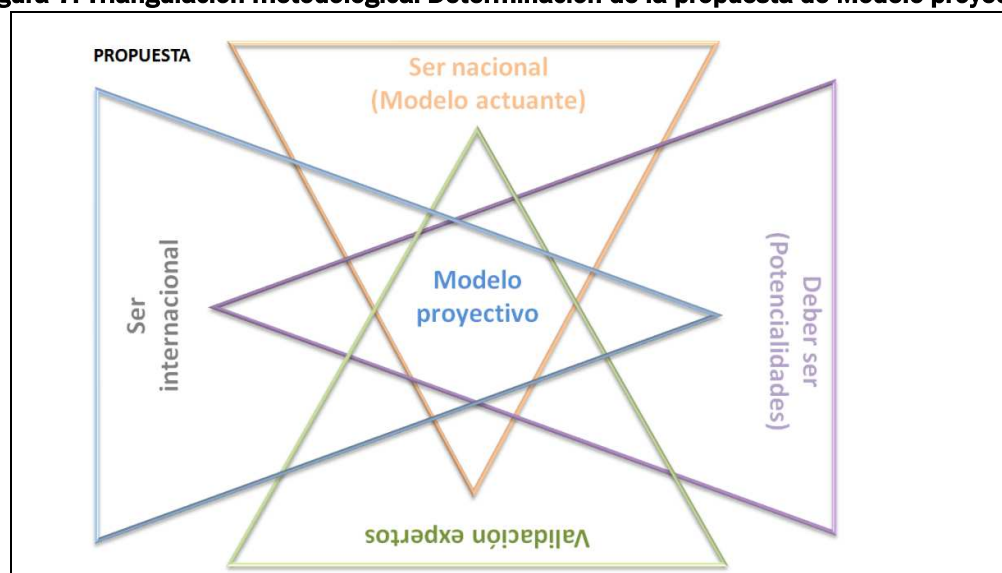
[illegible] Triangulación metodológica. Determinación de la propuesta de Modelo proye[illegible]

PROPUESTA

Ser nacional
(Modelo actuante)

Ser
internacional

Modelo
proyectivo

Deber ser
(Potencialidades)

Validación expertos